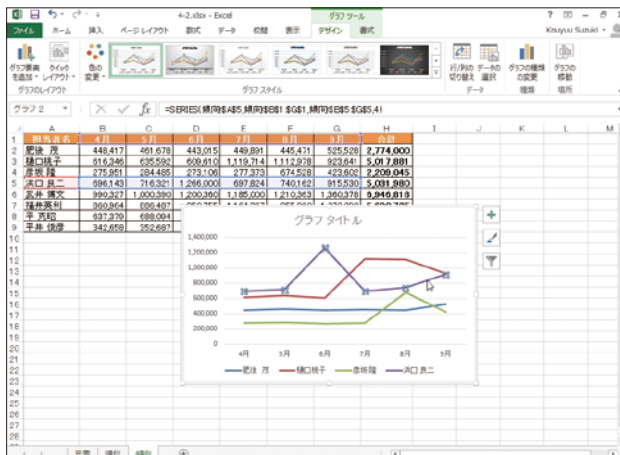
4-2.xlsx - Excel

グラフ ツール

? 囨 – 日 ×

ファイル ホーム 挿入 ページレイアウト 数式 データ 校閲 表示 デザイン 書式

Kazuyuki Suzuki

グラフ要素を追加 クイックレイアウト 色の変更

グラフのレイアウト

グラフ スタイル

行/列の切り替え データの選択

データ

グラフの種類の変更

種類

グラフの移動

場所

グラフ 2

$f_x$ =SERIES(集計!$A$5,集計!$B$1:$G$1,集計!$B$5:$G$5,4)

| | A | B | C | D | E | F | G | H |
|---|---|---|---|---|---|---|---|---|
| 1 | 担当者名 | 4月 | 5月 | 6月 | 7月 | 8月 | 9月 | 合計 |
| 2 | 肥後 茂 | 448,417 | 461,678 | 443,015 | 449,891 | 445,471 | 525,528 | 2,774,000 |
| 3 | 穂口桃子 | 616,346 | 635,592 | 609,610 | 1,119,714 | 1,112,978 | 923,641 | 5,017,881 |
| 4 | 唐坂 隆 | 275,951 | 284,485 | 273,106 | 277,373 | 674,528 | 423,602 | 2,209,045 |
| 5 | 浜口 良二 | 696,143 | 716,321 | 1,266,000 | 697,824 | 740,162 | 915,530 | 5,031,980 |
| 6 | 荒井 慎文 | 990,327 | 1,000,390 | 1,200,360 | 1,185,000 | 1,210,363 | 1,360,378 | 6,946,818 |
| 7 | 福井英利 | 860,964 | 886,467 | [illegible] | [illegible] | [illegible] | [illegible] | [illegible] |
| 8 | 平 秀昭 | 637,379 | 688,094 | | | | | |
| 9 | 平井 傑彦 | 342,658 | 352,687 | | | | | |

グラフ タイトル

1,400,000
1,200,000
1,000,000
800,000
600,000
400,000
200,000
0

4月 5月 6月 7月 8月 9月

肥後 茂 穂口桃子 唐坂隆 浜口 良二

予算 構成 集計